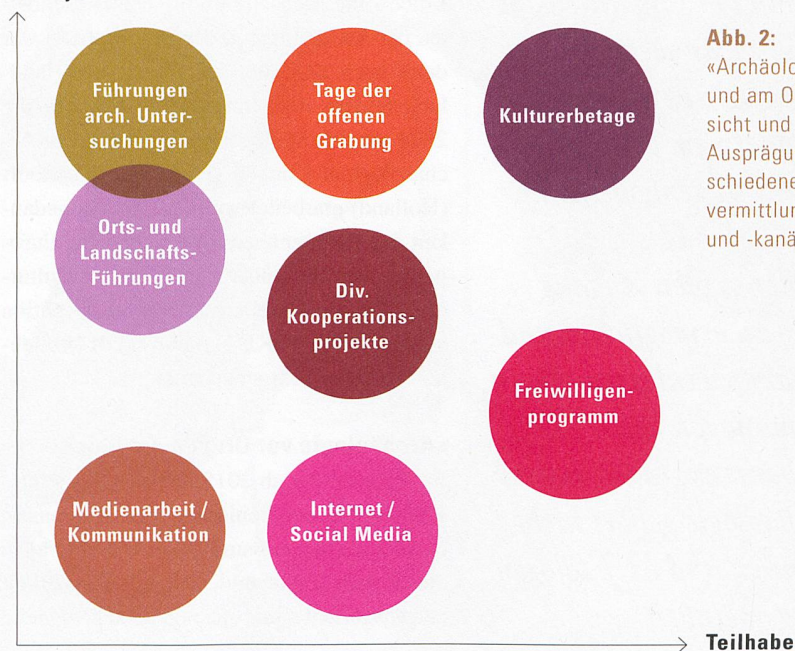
Führungen arch. Untersuchungen

Tage der offenen Grabung

Kulturerbetage

Orts- und Landschafts-Führungen

Div. Kooperationsprojekte

Freiwilligenprogramm

Medienarbeit / Kommunikation

Internet / Social Media

Teilhabe

Abb. 2:
«Archäolo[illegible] und am O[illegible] sicht und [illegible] Ausprägu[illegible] schiedene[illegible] vermittlun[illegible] und -kanä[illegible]